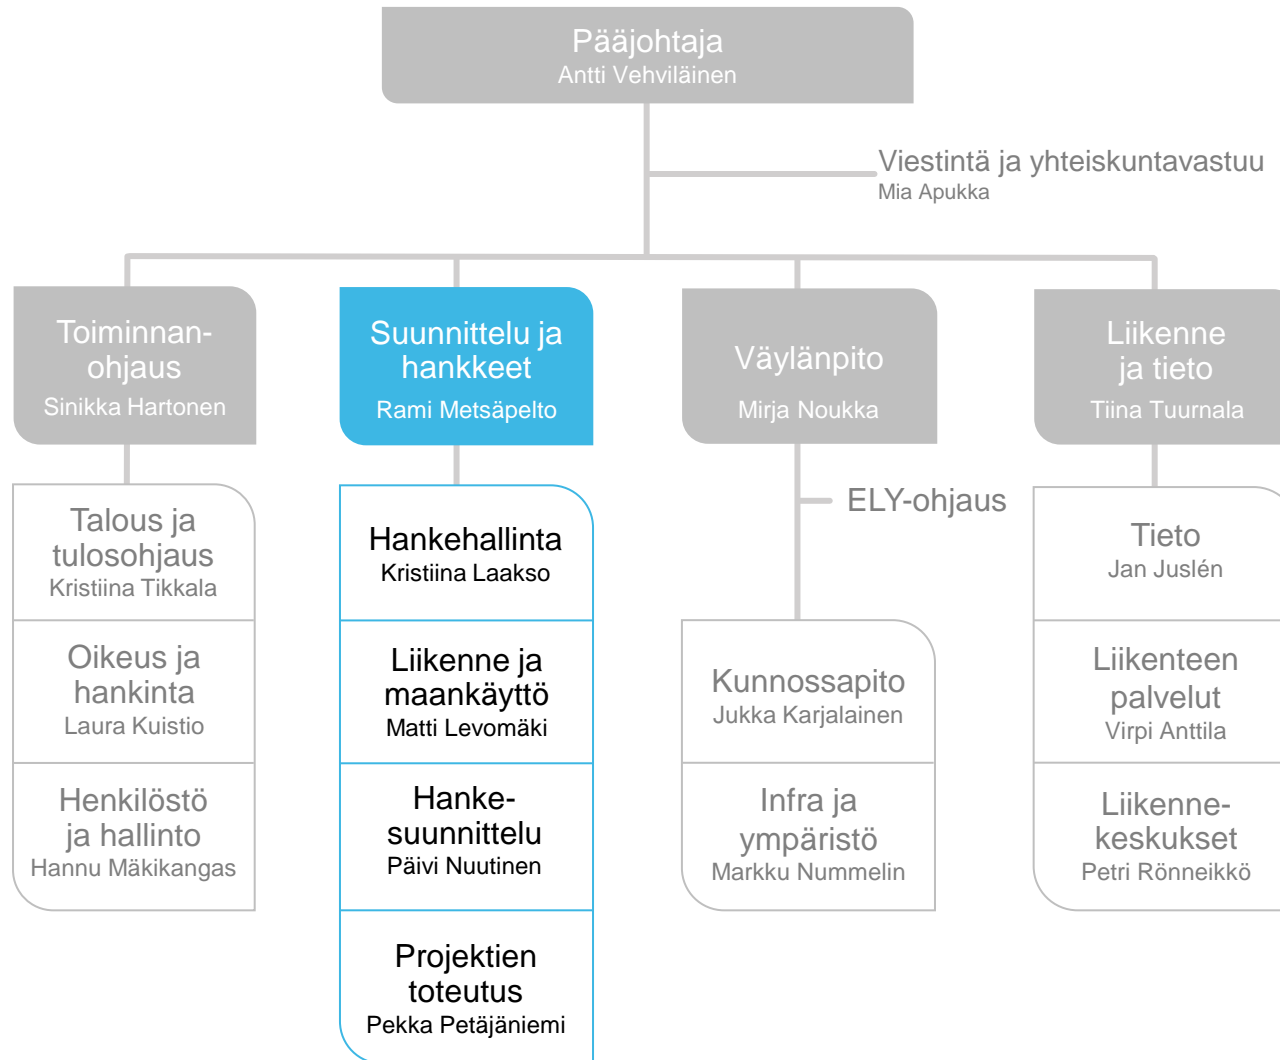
Pääjohtaja
Antti Vehviläinen

Viestintä ja yhteiskuntavastuu
Mia Apukka

Toiminnanohjaus
Sinikka Hartonen

Suunnittelu ja hankkeet
Rami Metsäpelto

Väylänpito
Mirja Noukka

Liikenne ja tieto
Tiina Tuurnala

Talous ja tulosohjaus
Kristiina Tikkala

Oikeus ja hankinta
Laura Kuistio

Henkilöstö ja hallinto
Hannu Mäkikangas

Hankehallinta
Kristiina Laakso

Liikenne ja maankäyttö
Matti Levomäki

Hankesuunnittelu
Päivi Nuutinen

Projektien toteutus
Pekka Petäjäniemi

ELY-ohjaus

Kunnossapito
Jukka Karjalainen

Infra ja ympäristö
Markku Nummelin

Tieto
Jan Juslén

Liikenteen palvelut
Virpi Anttila

Liikennekeskukset
Petri Rönneikkö